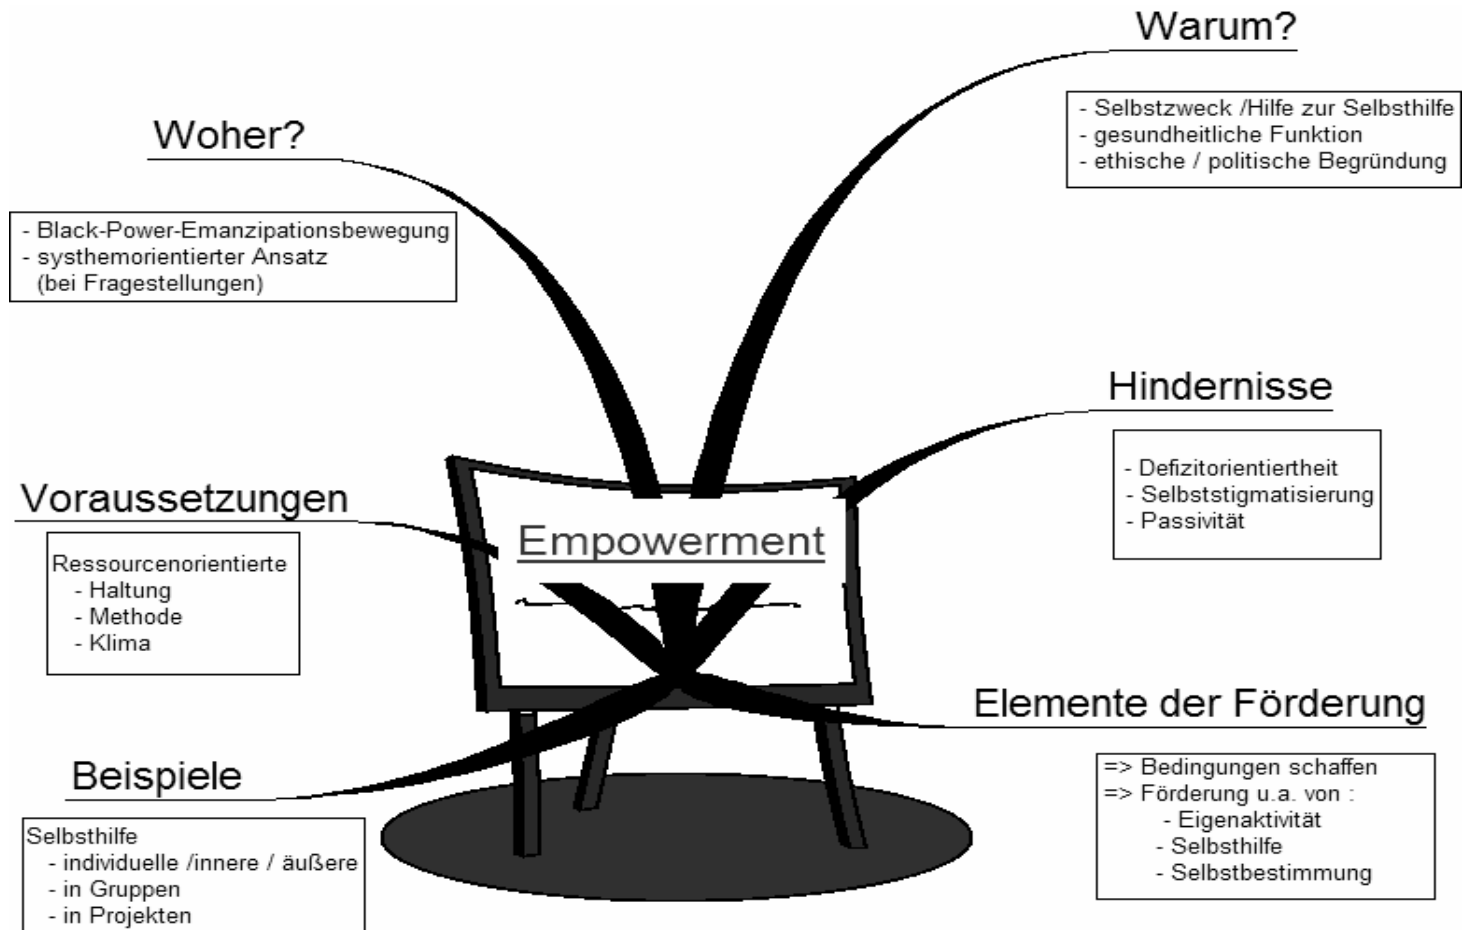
Warum?

- Selbstzweck /Hilfe zur Selbsthilfe
- gesundheitliche Funktion
- ethische / politische Begründung

Woher?

- Black-Power-Emanzipationsbewegung
- systhemorientierter Ansatz
(bei Fragestellungen)

Hindernisse

- Defizitorientiertheit
- Selbststigmatisierung
- Passivität

Voraussetzungen

Ressourcenorientierte
- Haltung
- Methode
- Klima

Empowerment

Elemente der Förderung

=> Bedingungen schaffen
=> Förderung u.a. von :
- Eigenaktivität
- Selbsthilfe
- Selbstbestimmung

Beispiele

Selbsthilfe
- individuelle /innere / äußere
- in Gruppen
- in Projekten